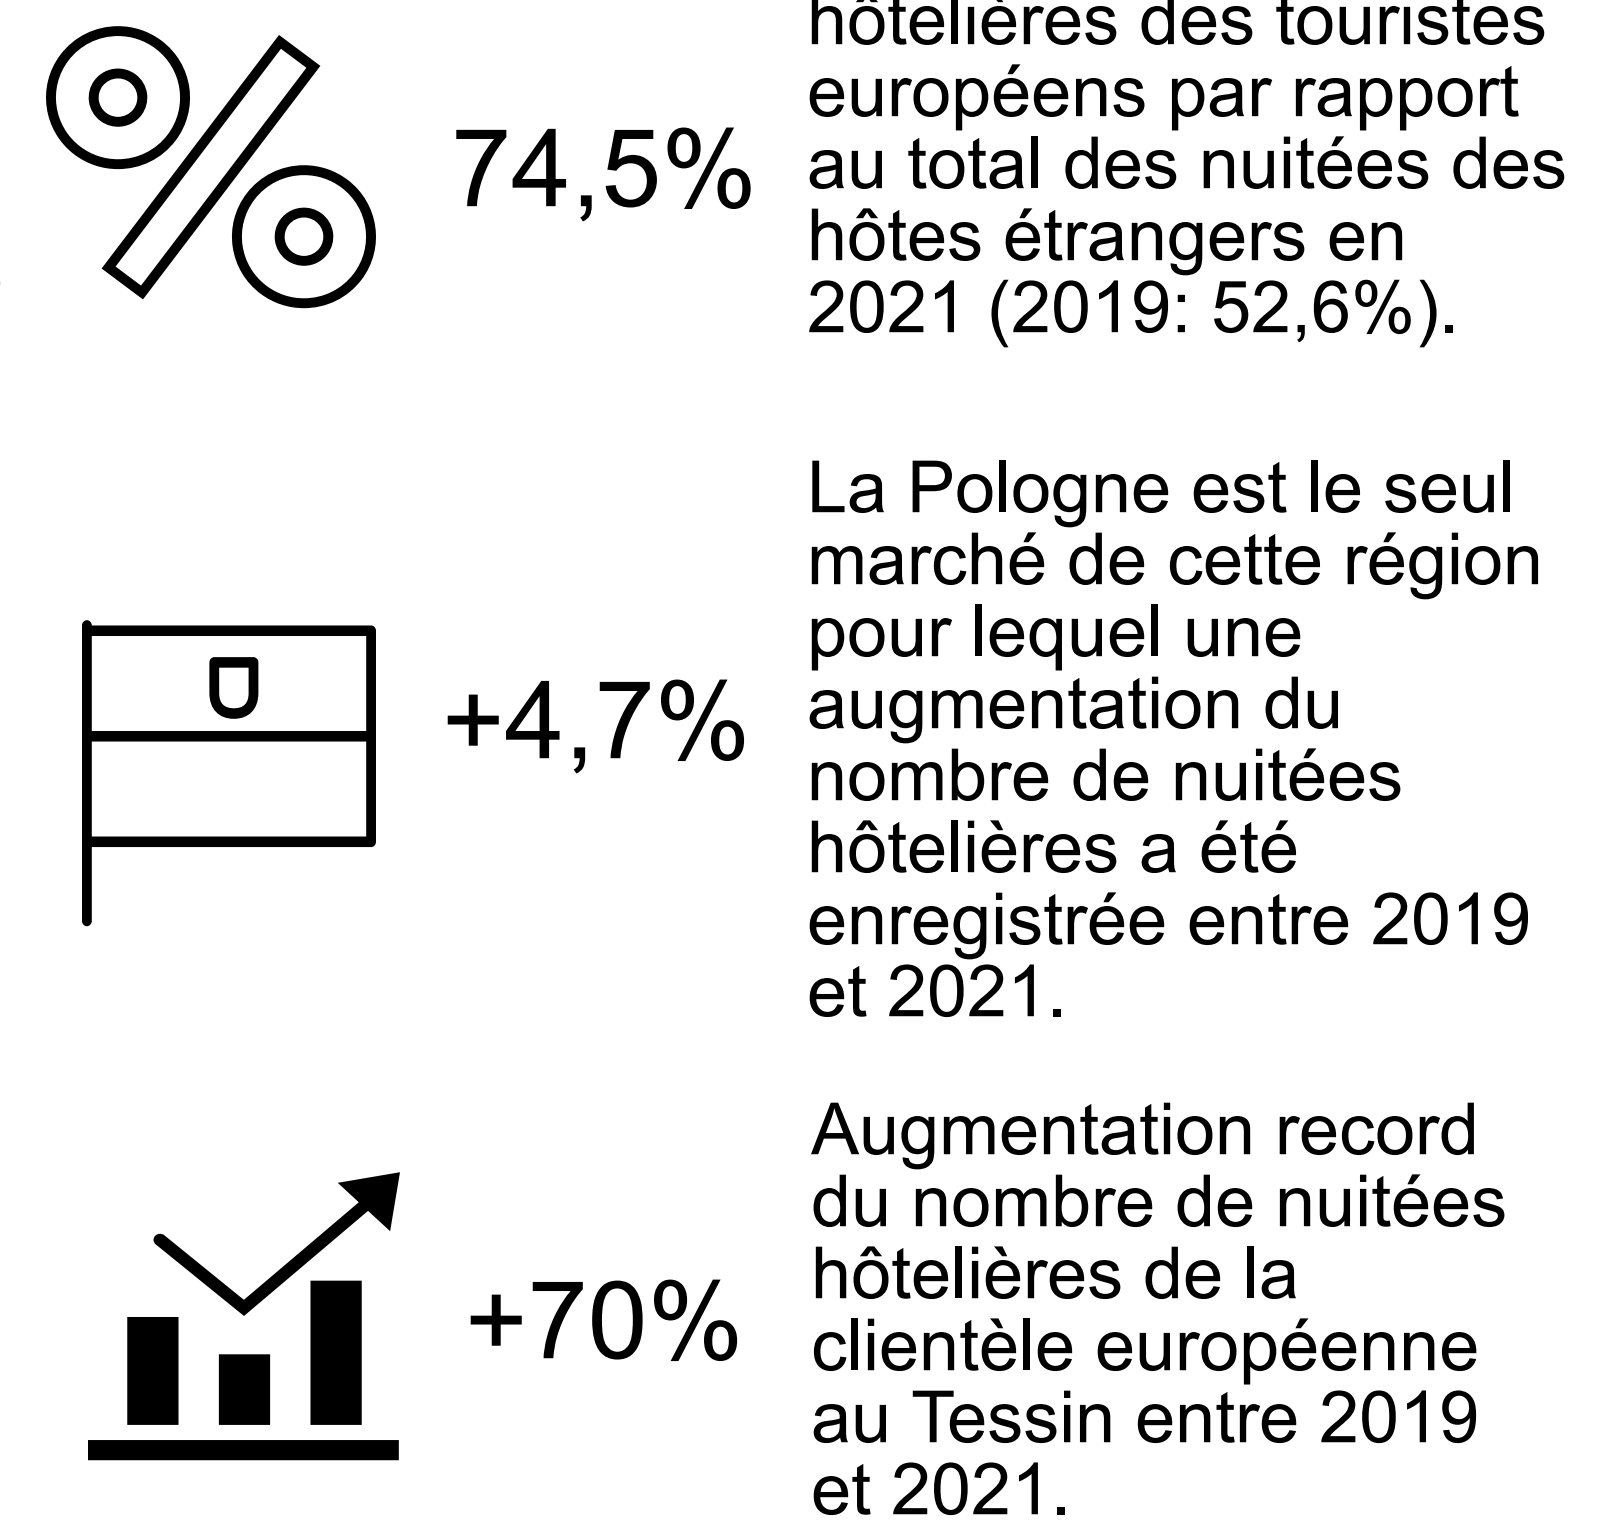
74,5%

hôtelières des touristes européens par rapport au total des nuitées des hôtes étrangers en 2021 (2019: 52,6%).

+4,7%

La Pologne est le seul marché de cette région pour lequel une augmentation du nombre de nuitées hôtelières a été enregistrée entre 2019 et 2021.

+70%

Augmentation record du nombre de nuitées hôtelières de la clientèle européenne au Tessin entre 2019 et 2021.